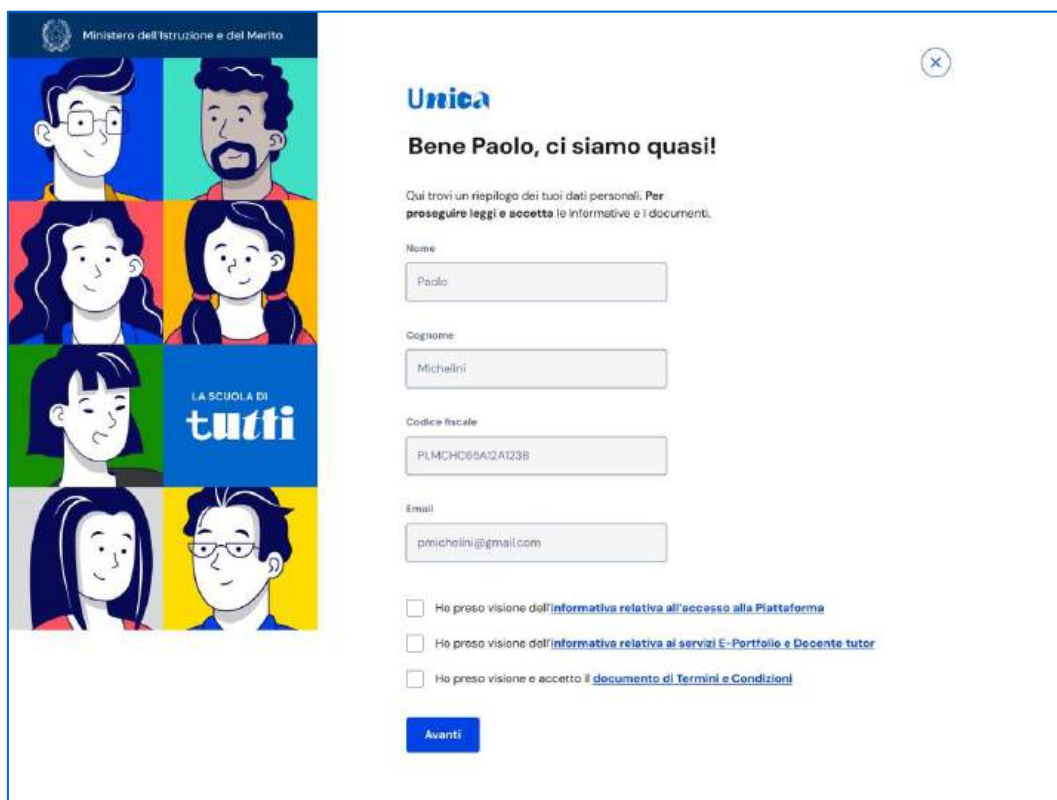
Ministero dell'Istruzione e del Merito

LA SCUOLA DI
tutti

Unica

Bene Paolo, ci siamo quasi!

Qui trovi un riepilogo dei tuoi dati personali. Per proseguire leggi e accetta le informative e i documenti.

Nome

Paolo

Cognome

Michelini

Codice fiscale

PLMCHC65A12A123B

Email

pmichelini@gmail.com

Ho preso visione dell'informativa relativa all'accesso alla Piattaforma

Ho preso visione dell'informativa relativa ai servizi E-Portfolio e Docente tutor

Ho preso visione e accetto il documento di Termini e Condizioni

Avanti